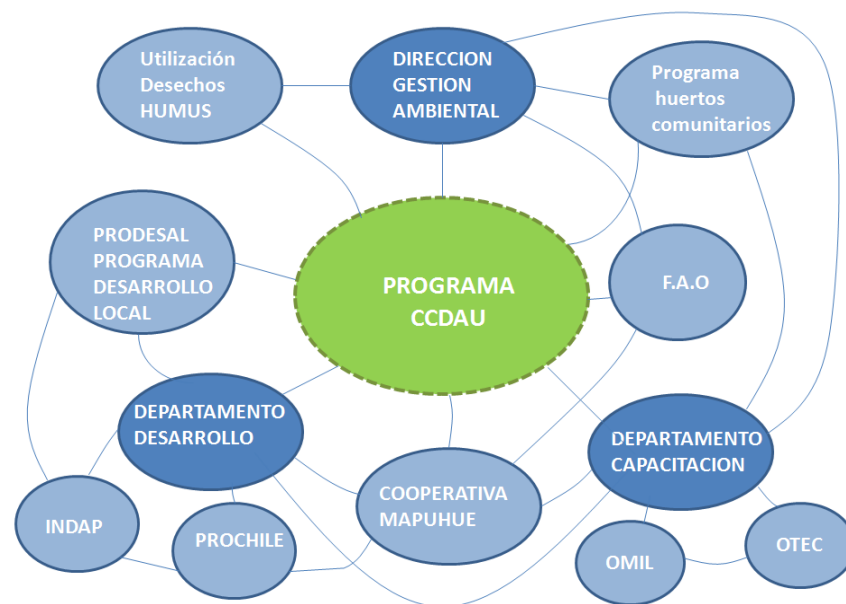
Utilización Desechos HUMUS

DIRECCION GESTION AMBIENTAL

Programa huertos comunitarios

PRODESAL PROGRAMA DESARROLLO LOCAL

PROGRAMA CCDAU

F.A.O

DEPARTAMENTO DESARROLLO

DEPARTAMENTO CAPACITACION

COOPERATIVA MAPUHUE

INDAP

PROCHILE

OMIL

OTEC